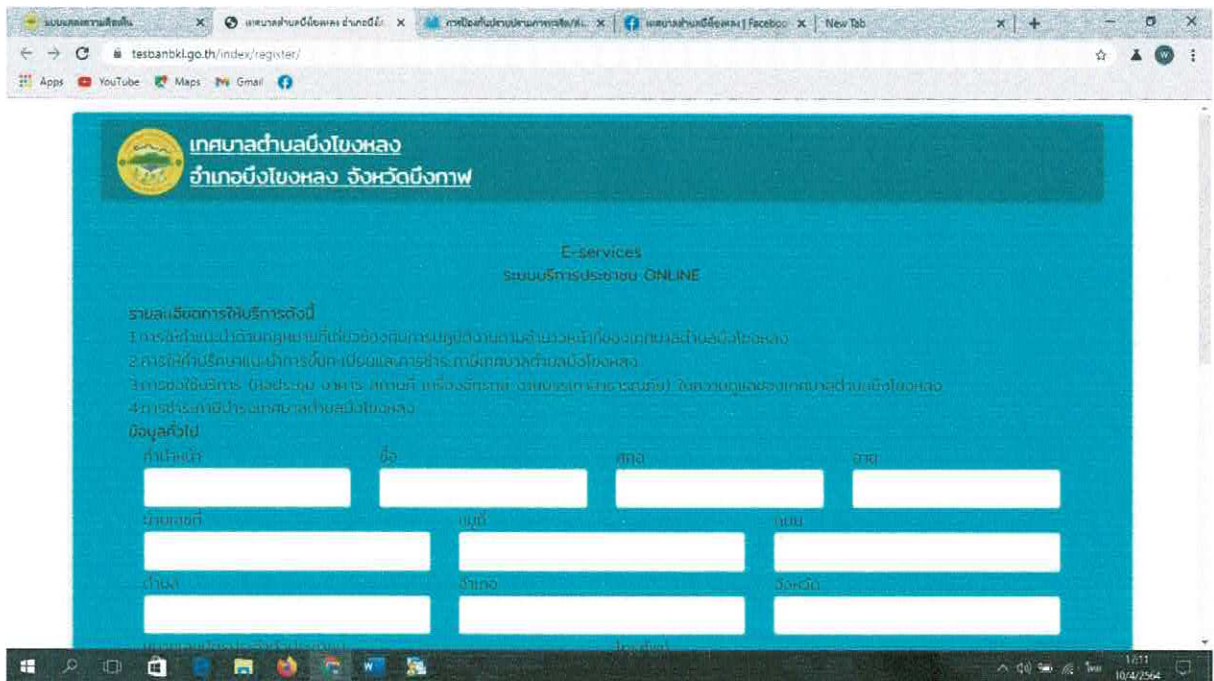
แบบแสดงความคิดเห็น × เทศบาลตำบลบึงโขงหลง อำเภอบึงโขงหลง × การป้องกันปราบปรามการทุจริต × เทศบาลตำบลบึงโขงหลง | Facebook × New Tab ×

tesbanbkl.go.th/index/register/

Apps YouTube Maps Gmail

เทศบาลตำบลบึงโขงหลง
อำเภอบึงโขงหลง จังหวัดบึงกาฬ

E-services
ระบบบริการประชาชน ONLINE

รายละเอียดการให้บริการดังนี้
1.การให้คำแนะนำด้านกฎหมายที่เกี่ยวข้องกับการปฏิบัติงานตามอำนาจหน้าที่ของเทศบาลตำบลบึงโขงหลง
2.การให้คำปรึกษาแนะนำการขึ้นทะเบียนและการชำระภาษีเทศบาลตำบลบึงโขงหลง
3.การขอใช้บริการ (ห้องประชุม อาคาร สถานที่ เครื่องจักรกล ยานพาหนะ/การสาธารณภัย) ในความดูแลของเทศบาลตำบลบึงโขงหลง
4.การชำระภาษีบำรุงเทศบาลตำบลบึงโขงหลง
ข้อมูลทั่วไป
คำนำหน้า ชื่อ สกุล อายุ
บ้านเลขที่ หมู่ที่ ถนน
ตำบล อำเภอ จังหวัด
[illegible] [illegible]

16:11
10/4/2564